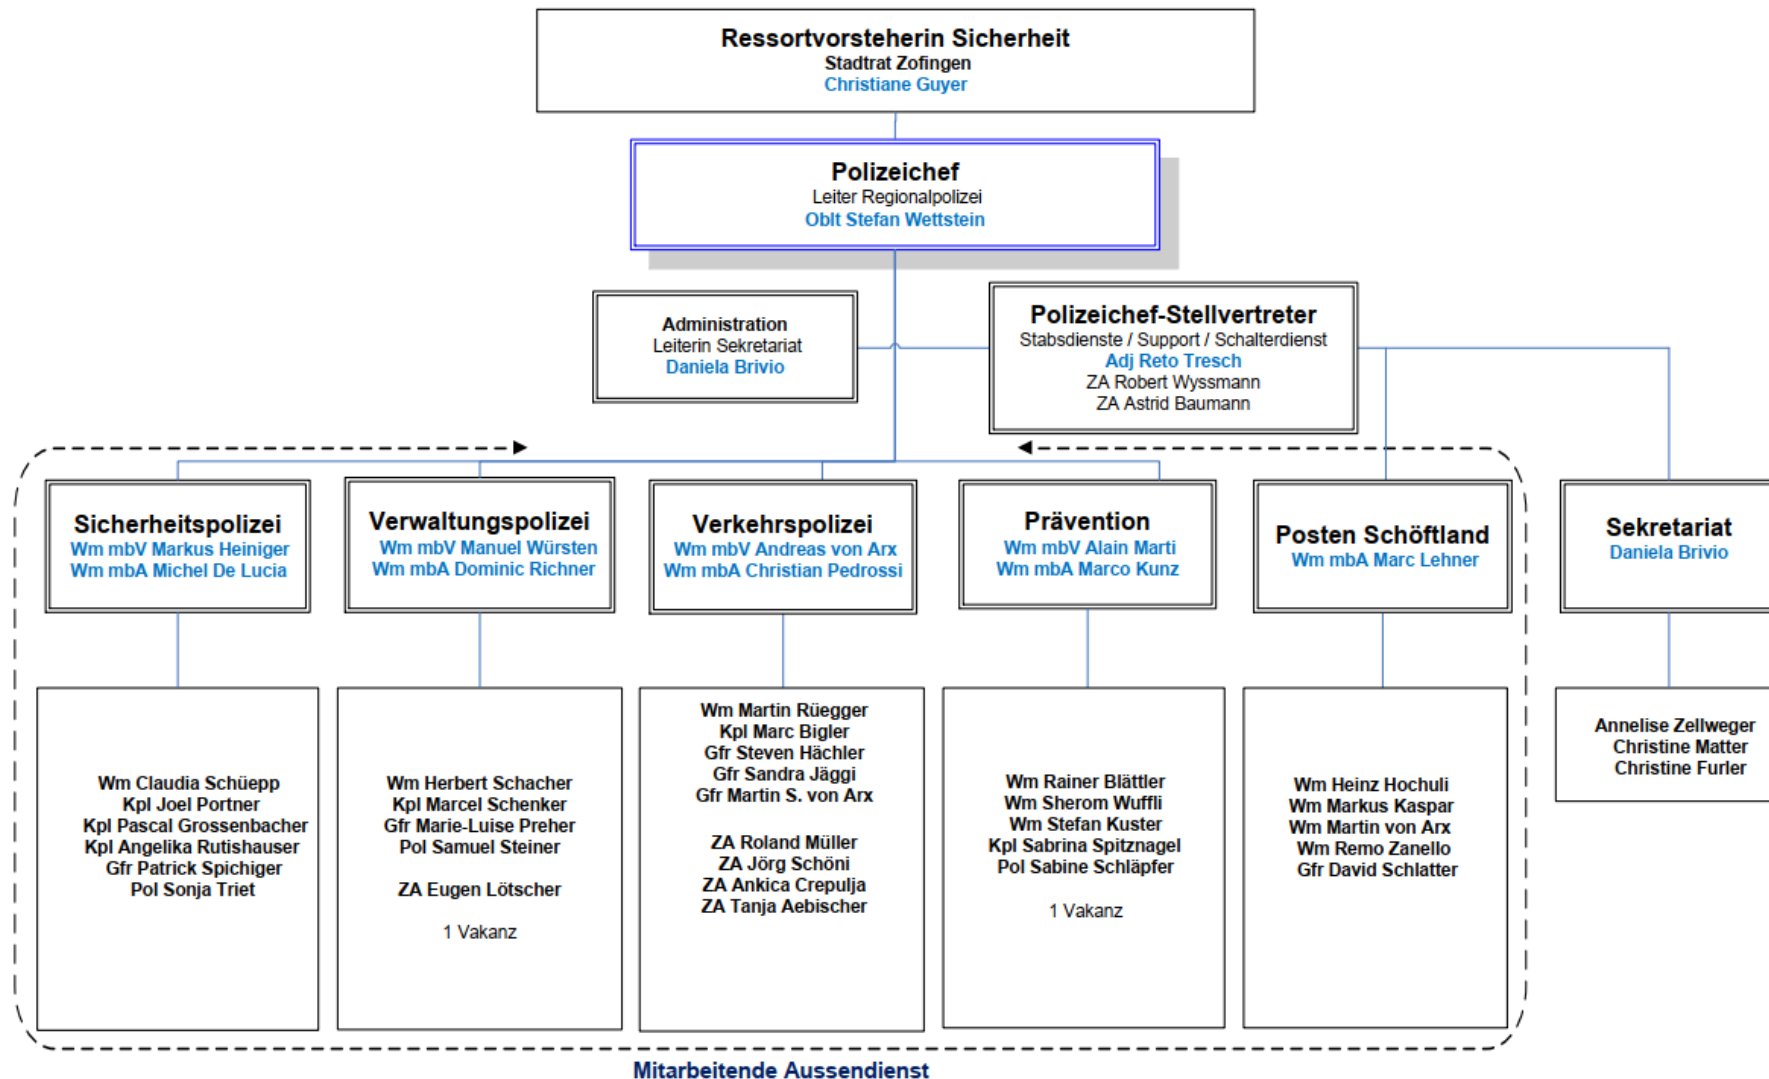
Ressortvorsteherin Sicherheit
Stadtrat Zofingen
Christiane Guyer

Polizeichef
Leiter Regionalpolizei
Oblt Stefan Wettstein

Administration
Leiterin Sekretariat
Daniela Brivio

Polizeichef-Stellvertreter
Stabsdienste / Support / Schalterdienst
Adj Reto Tresch
ZA Robert Wyssmann
ZA Astrid Baumann

Sicherheitspolizei
Wm mbV Markus Heiniger
Wm mbA Michel De Lucia

Wm Claudia Schüepp
Kpl Joel Portner
Kpl Pascal Grossenbacher
Kpl Angelika Rutishauser
Gfr Patrick Spichiger
Pol Sonja Triet

Verwaltungspolizei
Wm mbV Manuel Würsten
Wm mbA Dominic Richner

Wm Herbert Schacher
Kpl Marcel Schenker
Gfr Marie-Luise Preher
Pol Samuel Steiner

ZA Eugen Lötscher

1 Vakanz

Verkehrspolizei
Wm mbV Andreas von Arx
Wm mbA Christian Pedrossi

Wm Martin Rüegger
Kpl Marc Bigler
Gfr Steven Hächler
Gfr Sandra Jäggi
Gfr Martin S. von Arx

ZA Roland Müller
ZA Jörg Schöni
ZA Ankica Crepulja
ZA Tanja Aebischer

Prävention
Wm mbV Alain Marti
Wm mbA Marco Kunz

Wm Rainer Blättler
Wm Sherom Wuffli
Wm Stefan Kuster
Kpl Sabrina Spitznagel
Pol Sabine Schläpfer

1 Vakanz

Posten Schöftland
Wm mbA Marc Lehner

Wm Heinz Hochuli
Wm Markus Kaspar
Wm Martin von Arx
Wm Remo Zanello
Gfr David Schlatter

Sekretariat
Daniela Brivio

Annelise Zellweger
Christine Matter
Christine Furler

Mitarbeitende Aussendienst